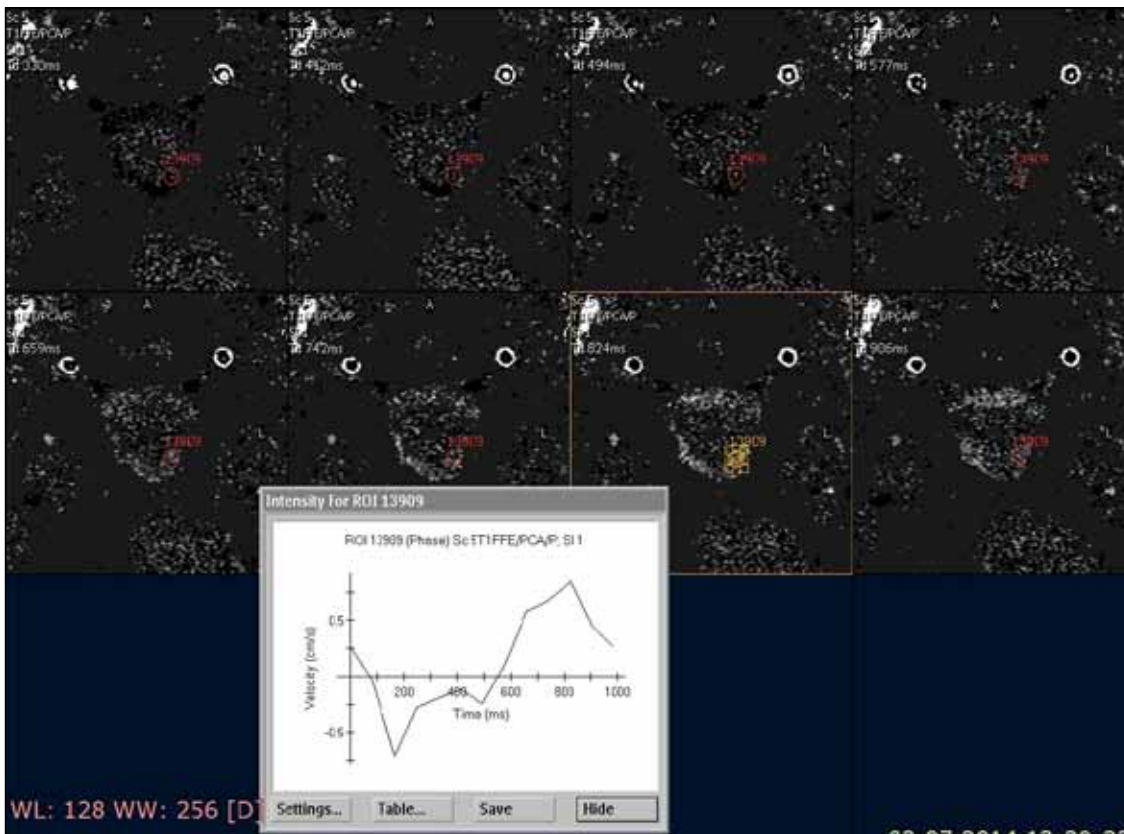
Sc 5
T1FFE/PCA/P
Sl 1
Td 330ms
A
13909
L

Sc 5
T1FFE/PCA/P
Sl 1
Td 412ms
A
13909
L

Sc 5
T1FFE/PCA/P
Sl 1
Td 494ms
A
13909
L

Sc 5
T1FFE/PCA/P
Sl 1
Td 577ms
A
13909
L

Sc 5
T1FFE/PCA/P
Sl 1
Td 659ms
A
13909
L

Sc 5
T1FFE/PCA/P
Sl 1
Td 742ms
A
13909
L

Sc 5
T1FFE/PCA/P
Sl 1
Td 824ms
A
13909
L

Sc 5
T1FFE/PCA/P
Sl 1
Td 906ms
A
13909
L

Intensity for ROI 13909

ROI 13909 (Phase) Sc 5T1FFE/PCA/P, Sl 1

Velocity (cm/s)
0.5
-0.5
200
400
600
800
1000
Time (ms)

Settings... Table... Save Hide

WL: 128 WW: 256 [D]

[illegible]